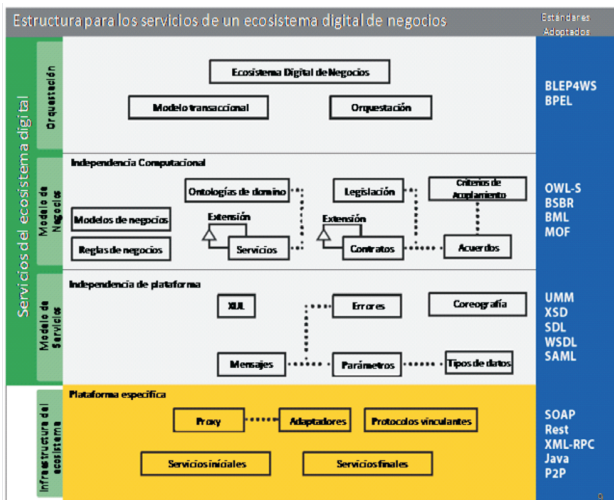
Estructura para los servicios de un ecosistema digital de negocios

Estándares Adoptados

Servicios del ecosistema digital

Orquestación

Ecosistema Digital de Negocios

Modelo transaccional

Orquestación

BLEP4WS
BPEL

Modelo de Negocios

Independencia Computacional

Ontologías de dominio

Legislación

Criterios de Acoplamiento

Modelos de negocios

Extensión

Extensión

Reglas de negocios

Servicios

Contratos

Acuerdos

OWL-S
BSBR
BML
MOF

Modelo de Servicios

Independencia de plataforma

XUL

Errores

Coreografía

Mensajes

Parámetros

Tipos de datos

UMM
XSD
SDL
WSDL
SAML

Infraestructura del ecosistema

Plataforma específica

Proxy

Adaptadores

Protocolos vinculantes

Servicios iniciales

Servicios finales

SOAP
Rest
XML-RPC
Java
P2P